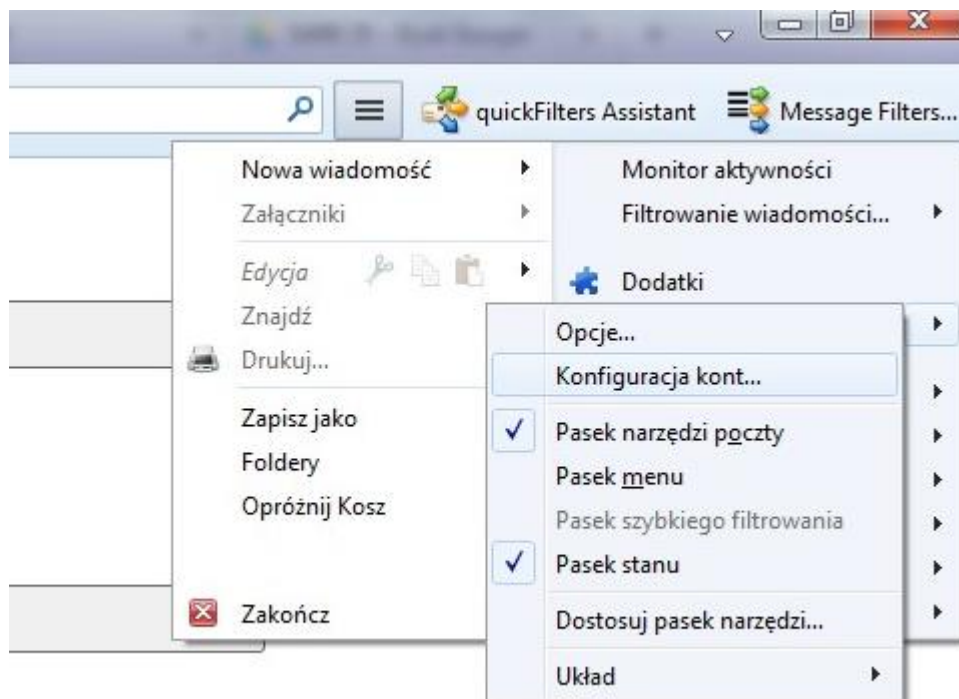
quickFilters Assistant
Message Filters...

Nowa wiadomość
Załączniki
Edycja
Znajdź
Drukuj...
Zapisz jako
Foldery
Opróżnij Kosz
Zakończ

Monitor aktywności
Filtrowanie wiadomości...
Dodatki

Opcje...
Konfiguracja kont...
Pasek narzędzi poczty
Pasek menu
Pasek szybkiego filtrowania
Pasek stanu
Dostosuj pasek narzędzi...
Układ